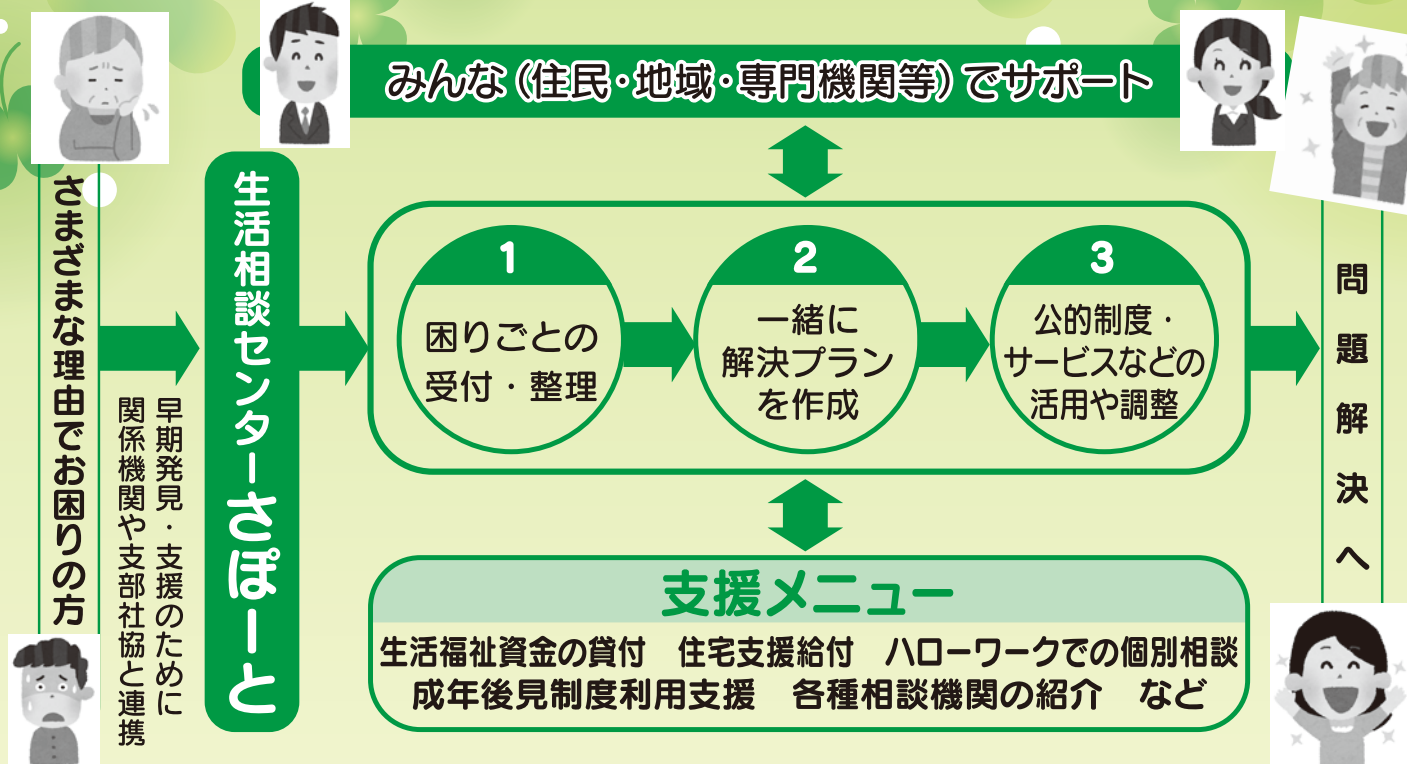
さまざまな理由でお困りの方

早期発見・支援のために関係機関や支部社協と連携

生活相談センターさぽーと

みんな（住民・地域・専門機関等）でサポート

1
困りごとの受付・整理

2
一緒に解決プランを作成

3
公的制度・サービスなどの活用や調整

支援メニュー
生活福祉資金の貸付　住宅支援給付　ハローワークでの個別相談
成年後見制度利用支援　各種相談機関の紹介　など

問題解決へ